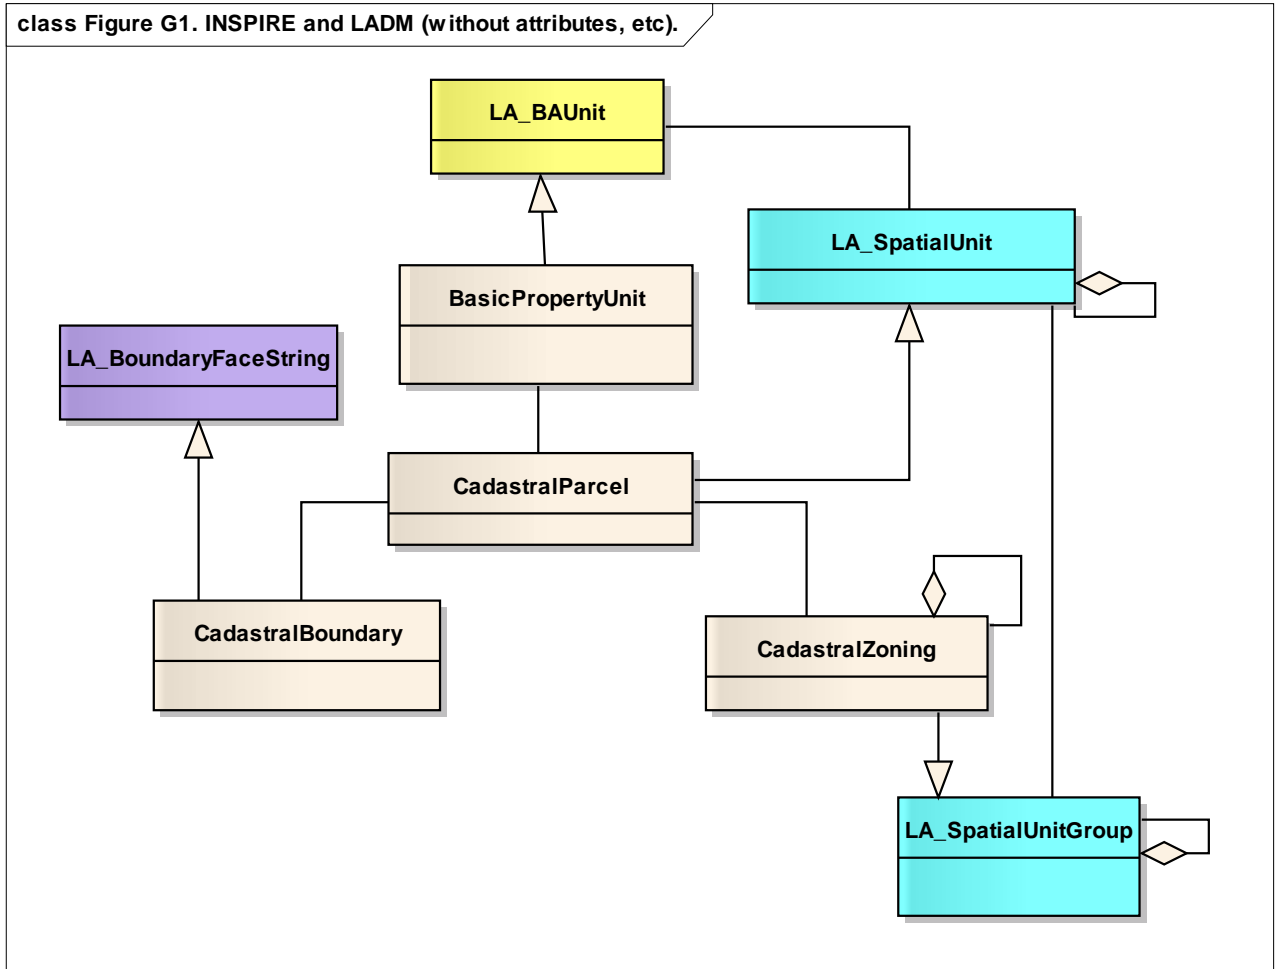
class Figure G1. INSPIRE and LADM (without attributes, etc).

LA_BAUnit

LA_SpatialUnit

BasicPropertyUnit

LA_BoundaryFaceString

CadastralParcel

CadastralBoundary

CadastralZoning

LA_SpatialUnitGroup